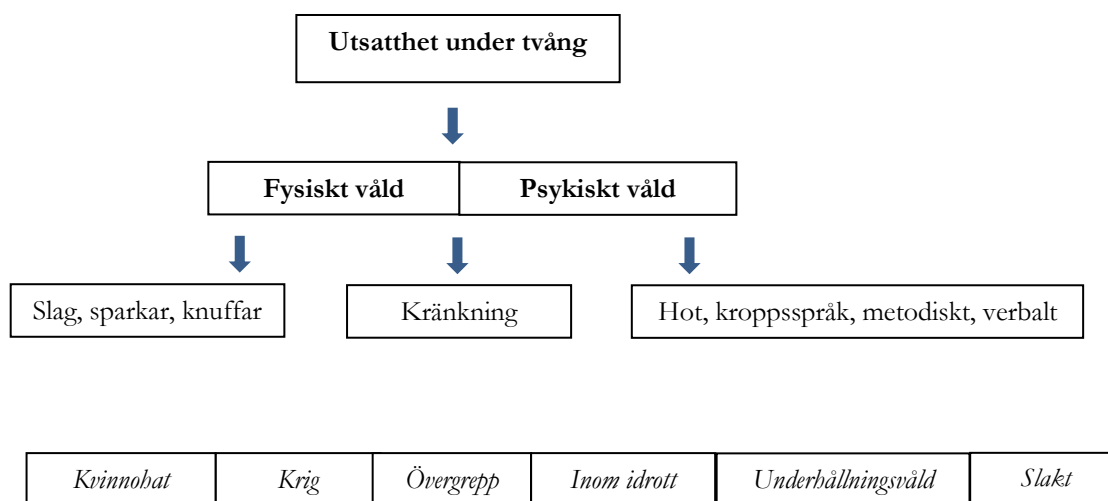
**Utsatthet under tvång**

**Fysiskt våld** | **Psykiskt våld**

Slag, sparkar, knuffar

Kränkning

Hot, kroppsspråk, metodiskt, verbalt

| *Kvinnohat* | *Krig* | *Övergrepp* | *Inom idrott* | *Underhållningsvåld* | *Slakt* |
|---|---|---|---|---|---|